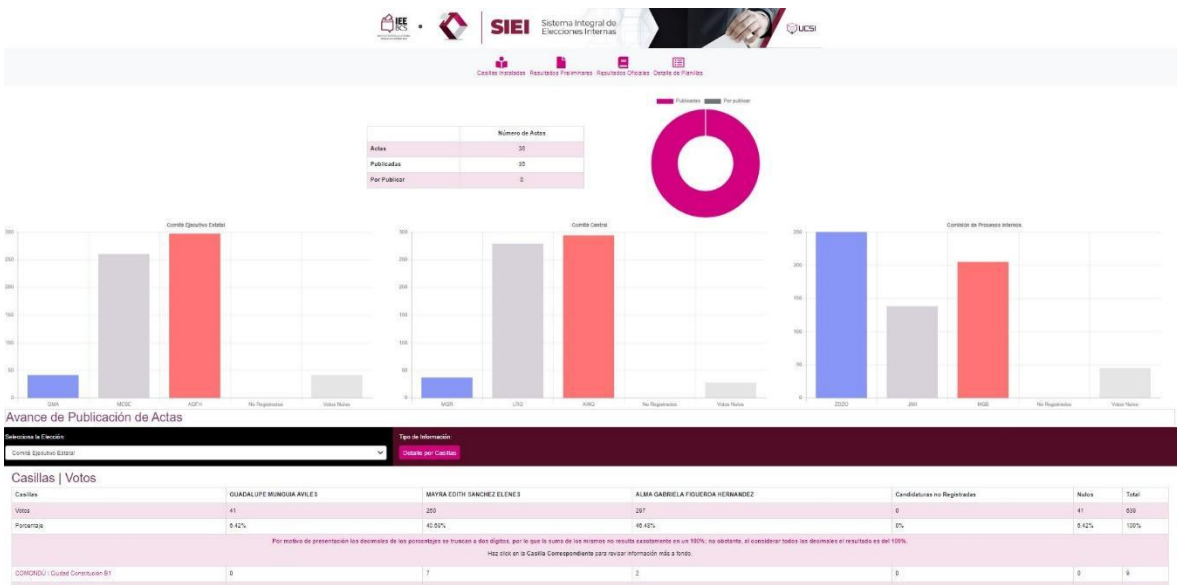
IEE BCS SIEI Sistema Integral de Elecciones Internas UCSI

Casillas Instaladas Resultados Preliminares Resultados Oficiales Detalle de Planillas

Publicadas Por publicar

| | Número de Actas |
|---|---|
| Actas | 35 |
| Publicadas | 35 |
| Por Publicar | 0 |

Comité Ejecutivo Estatal

300
250
200
150
100
50
0

GMA MESE AGFH No Registrados Votos Nulos

Comité Central

300
250
200
150
100
50
0

MGR LTG AWQ No Registrados Votos Nulos

Comisión de Procesos Internos

250
200
150
100
50
0

ZDZO JRR MGB No Registrados Votos Nulos

Avance de Publicación de Actas

Selecciona la Elección:
Comité Ejecutivo Estatal

Tipo de Información:
Detalle por Casillas

Casillas | Votos

| Casillas | GUADALUPE MUNGUIA AVILES | MAYRA EDITH SANCHEZ ELENES | ALMA GABRIELA FIGUEROA HERNANDEZ | Candidaturas no Registradas | Nulos | Total |
|---|---|---|---|---|---|---|
| Votos | 41 | 260 | 297 | 0 | 41 | 639 |
| Porcentaje | 6.42% | 40.68% | 46.48% | 0% | 6.42% | 100% |

Por motivo de presentación los decimales de los porcentajes se truncan a dos dígitos, por lo que la suma de los mismos no resulta exactamente en un 100%; no obstante, al considerar todos los decimales el resultado es del 100%.

Haz click en la Casilla Correspondiente para revisar información más a fondo.

| COMONDÚ | Ciudad Constitución B1 | 0 | 7 | 2 | 0 | 0 | 9 |